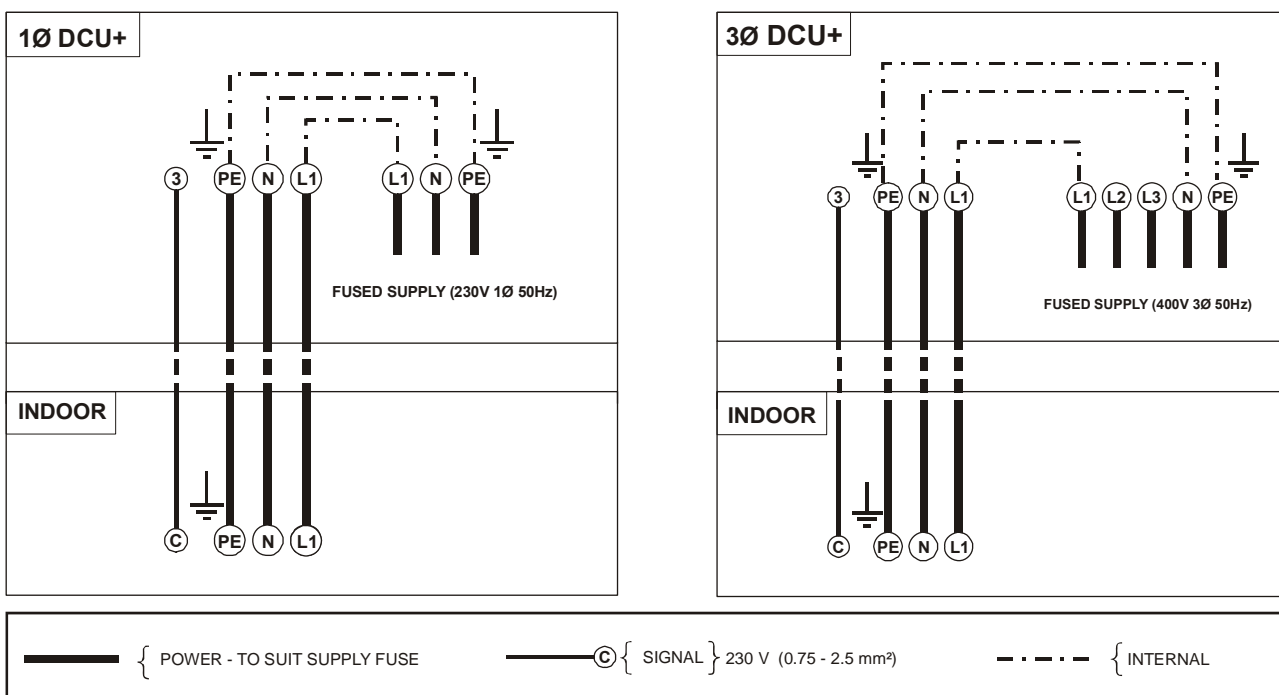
1Ø DCU+

3 PE N L1 L1 N PE

FUSED SUPPLY (230V 1Ø 50Hz)

INDOOR

C PE N L1

3Ø DCU+

3 PE N L1 L1 L2 L3 N PE

FUSED SUPPLY (400V 3Ø 50Hz)

INDOOR

C PE N L1

{ POWER - TO SUIT SUPPLY FUSE

C { SIGNAL } 230 V (0.75 - 2.5 mm²)

{ INTERNAL